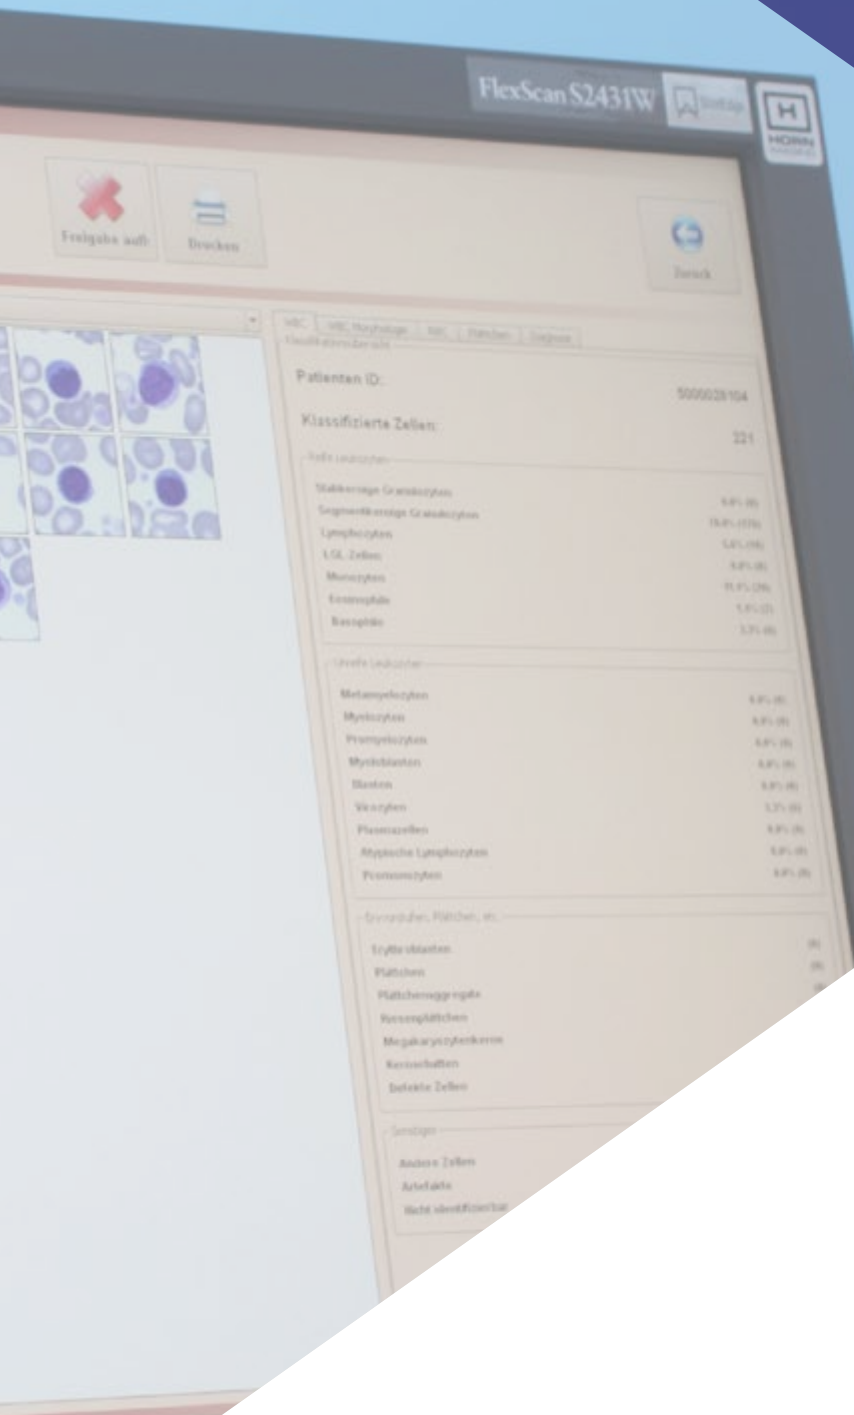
FlexScan S2431W

HORN

Freigabe aufh

Drucken

Zurück

WBC | WBC Morphologie | RBC | Plättchen | Ergebnis

Patienten ID:

5000028104

Klassifizierte Zellen:

221

Reife Leukozyten

Stabkernige Granulozyten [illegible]
Segmentkernige Granulozyten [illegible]
Lymphozyten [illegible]
LGL Zellen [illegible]
Monozyten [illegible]
Eosinophile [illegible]
Basophile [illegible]

Unreife Leukozyten

Metamyelozyten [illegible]
Myelozyten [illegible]
Promyelozyten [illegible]
Myeloblasten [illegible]
Blasten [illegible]
Vacozyten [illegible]
Plasmazellen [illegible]
Atypische Lymphozyten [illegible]
Promonozyten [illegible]

Erythroblasten, Plättchen, etc.

Erythroblasten
Plättchen
Plättchenaggregate
Riesenplättchen
Megakaryozytenkerne
Kernschatten
Defekte Zellen

Sonstiges

Andere Zellen
Artefakte
Nicht identifizierbar